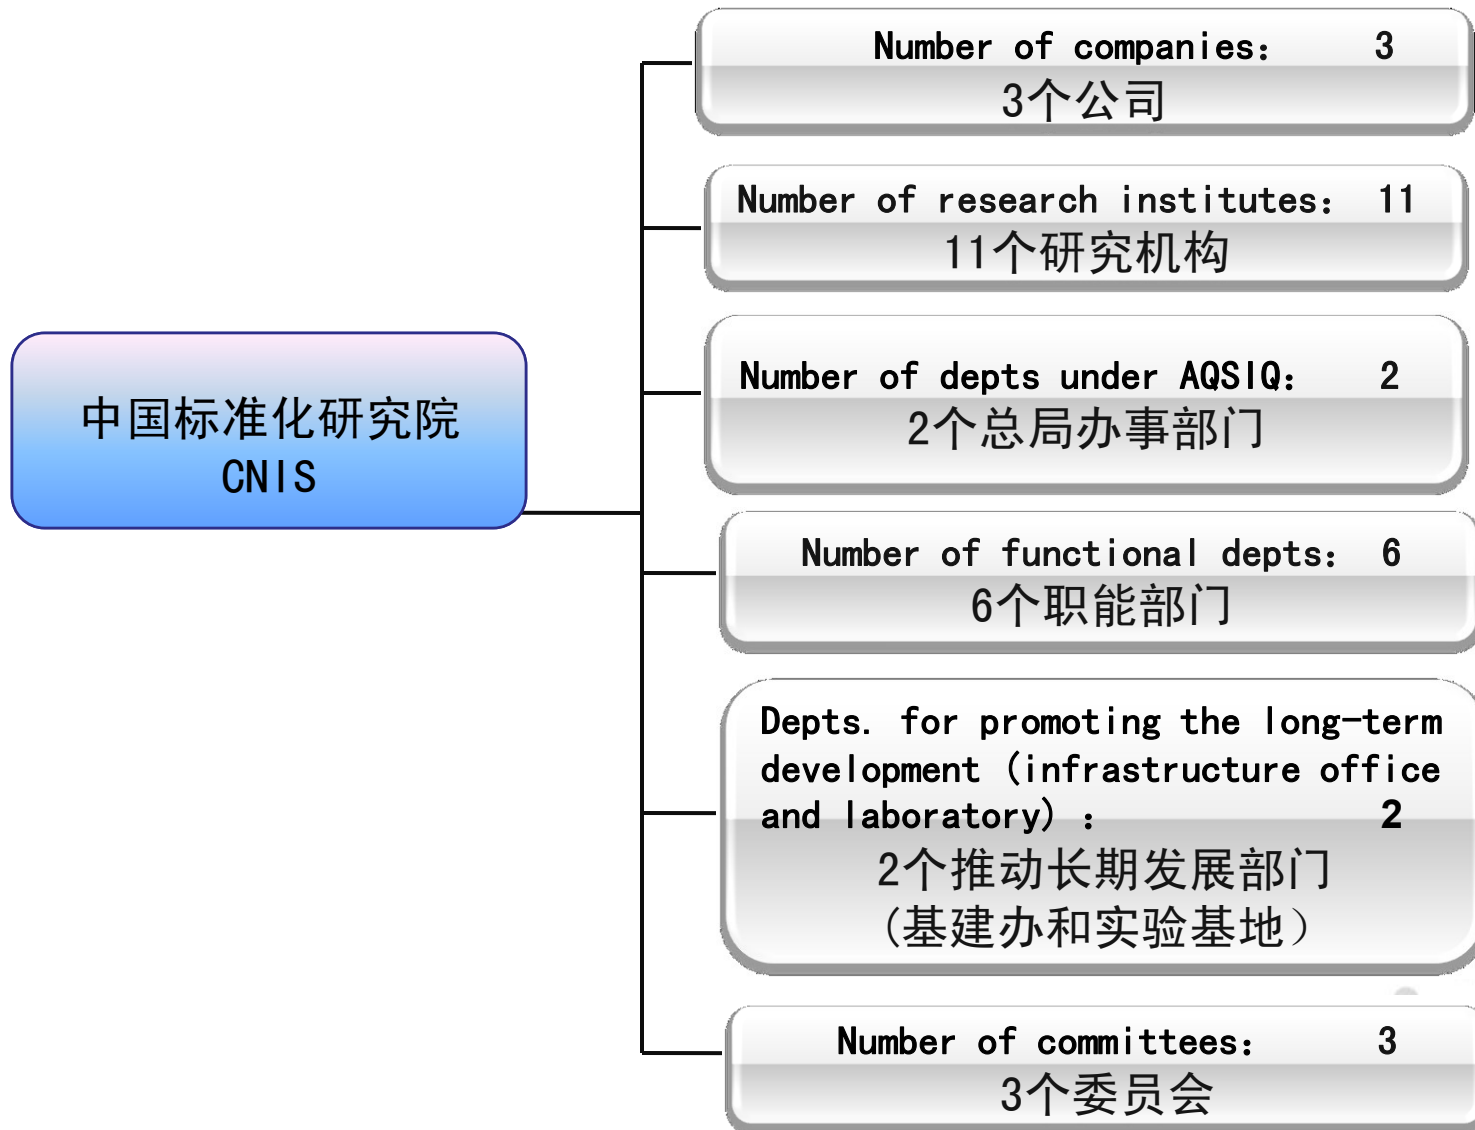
中国标准化研究院
CNIS

Number of companies: 3
3个公司

Number of research institutes: 11
11个研究机构

Number of depts under AQSIQ: 2
2个总局办事部门

Number of functional depts: 6
6个职能部门

Depts. for promoting the long-term development (infrastructure office and laboratory): 2
2个推动长期发展部门
(基建办和实验基地)

Number of committees: 3
3个委员会